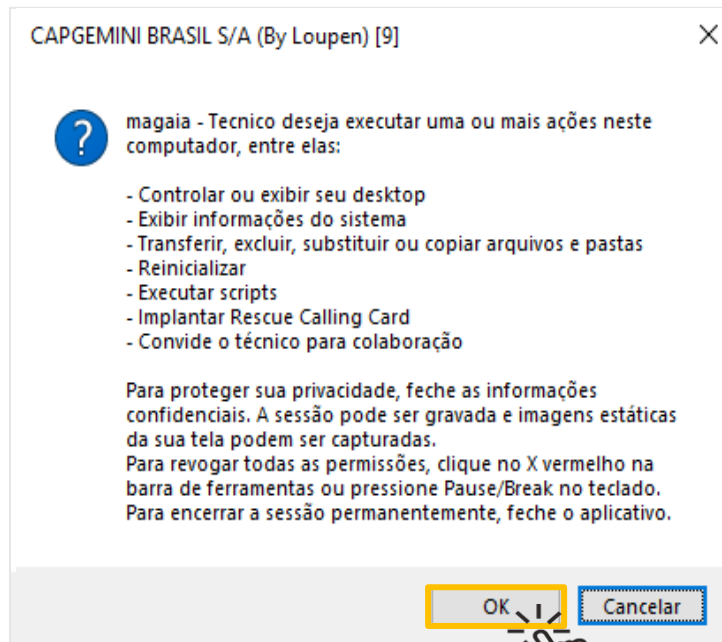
CAPGEMINI BRASIL S/A (By Loupen) [9]

×

magaia - Tecnico deseja executar uma ou mais ações neste computador, entre elas:

- Controlar ou exibir seu desktop
- Exibir informações do sistema
- Transferir, excluir, substituir ou copiar arquivos e pastas
- Reinicializar
- Executar scripts
- Implantar Rescue Calling Card
- Convide o técnico para colaboração

Para proteger sua privacidade, feche as informações confidenciais. A sessão pode ser gravada e imagens estáticas da sua tela podem ser capturadas.
Para revogar todas as permissões, clique no X vermelho na barra de ferramentas ou pressione Pause/Break no teclado.
Para encerrar a sessão permanentemente, feche o aplicativo.

OK

Cancelar